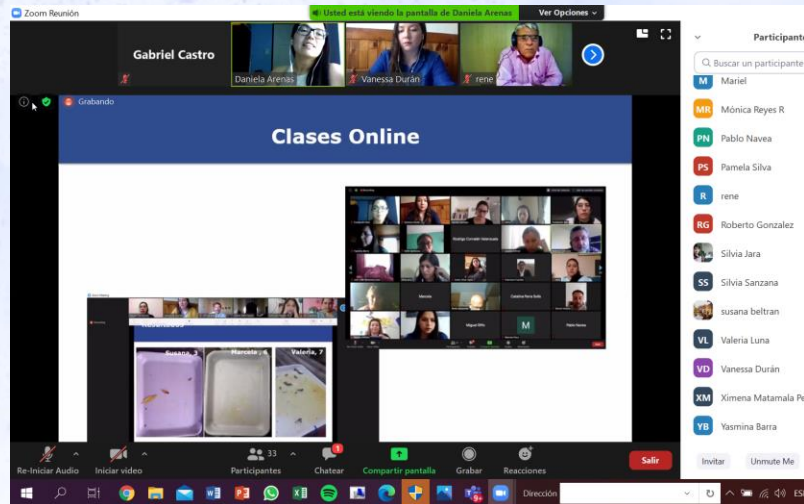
Zoom Reunión

Usted está viendo la pantalla de Daniela Arenas

Ver Opciones

Gabriel Castro

Daniela Arenas

Vanessa Durán

rene

Grabando

Clases Online

Susana, 3

Marcela, 4

Valeria, 7

Participantes

Buscar un participante

M Mariel

MR Mónica Reyes R

PN Pablo Navea

PS Pamela Silva

R rene

RG Roberto Gonzalez

Silvia Jara

SS Silvia Sanzana

susana beltran

VL Valeria Luna

VD Vanessa Durán

XM Ximena Matamala Pe

YB Yasmina Barra

Invitar

Unmute Me

Re-Iniciar Audio

Iniciar video

33

Participantes

Chatear

Compartir pantalla

Grabar

Reacciones

Salir

Dirección

ES